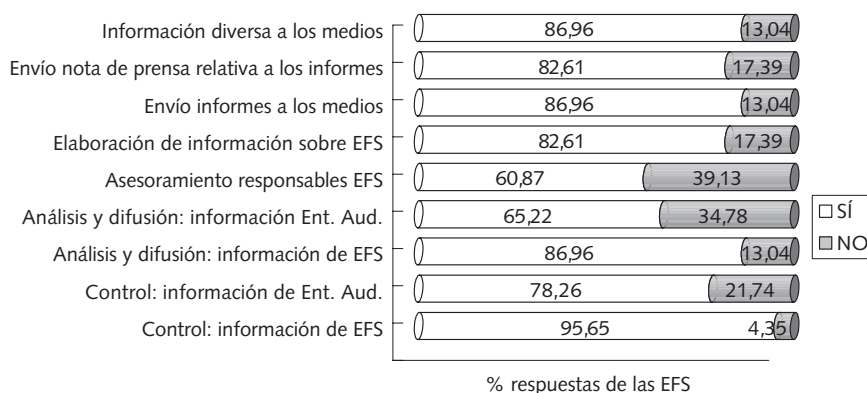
| | SÍ | NO |
|---|---|---|
| Información diversa a los medios | 86,96 | 13,04 |
| Envío nota de prensa relativa a los informes | 82,61 | 17,39 |
| Envío informes a los medios | 86,96 | 13,04 |
| Elaboración de información sobre EFS | 82,61 | 17,39 |
| Asesoramiento responsables EFS | 60,87 | 39,13 |
| Análisis y difusión: información Ent. Aud. | 65,22 | 34,78 |
| Análisis y difusión: información de EFS | 86,96 | 13,04 |
| Control: información de Ent. Aud. | 78,26 | 21,74 |
| Control: información de EFS | 95,65 | 4,35 |

□ SÍ
□ NO

% respuestas de las EFS